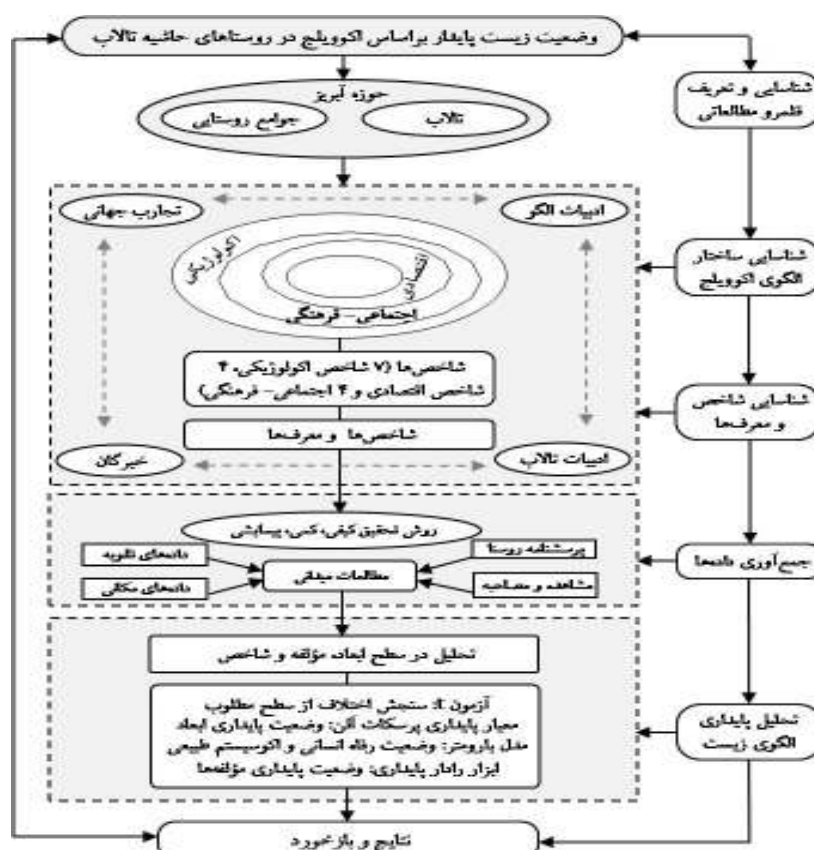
وضعیت زیست پایدار براساس اکوویلج در روستاهای حاشیه تالاب

حوزه آبریز

جوامع روستایی

تالاب

شناسایی و تعریف قلمرو مطالعاتی

تجارب جهانی

ادبیات الگو

اکولوژیکی

اقتصادی

اجتماعی- فرهنگی

شناسایی ساختار الگوی اکوویلج

شاخص‌ها (۷ شاخص اکولوژیکی، ۴ شاخص اقتصادی و ۴ اجتماعی- فرهنگی)

شناسایی شاخص و معرف‌ها

شاخص‌ها و معرف‌ها

خبرگان

ادبیات تالاب

روش تحقیق کیفی، کمی، پیمایشی

داده‌های ثانویه

پرسشنامه روستا

مطالعات میدانی

جمع‌آوری داده‌ها

داده‌های مکانی

مشاهده و مصاحبه

تحلیل در سطح ابعاد مؤلفه و شاخص

آزمون t: سنجش اختلاف از سطح مطلوب
معیار پایداری پرسکات آلن: وضعیت پایداری ابعاد
مدل بارومتر: وضعیت رفاه انسانی و اکوسیستم طبیعی
ابزار رادار پایداری: وضعیت پایداری مؤلفه‌ها

تحلیل پایداری الگوی زیست

نتایج و بازخورد